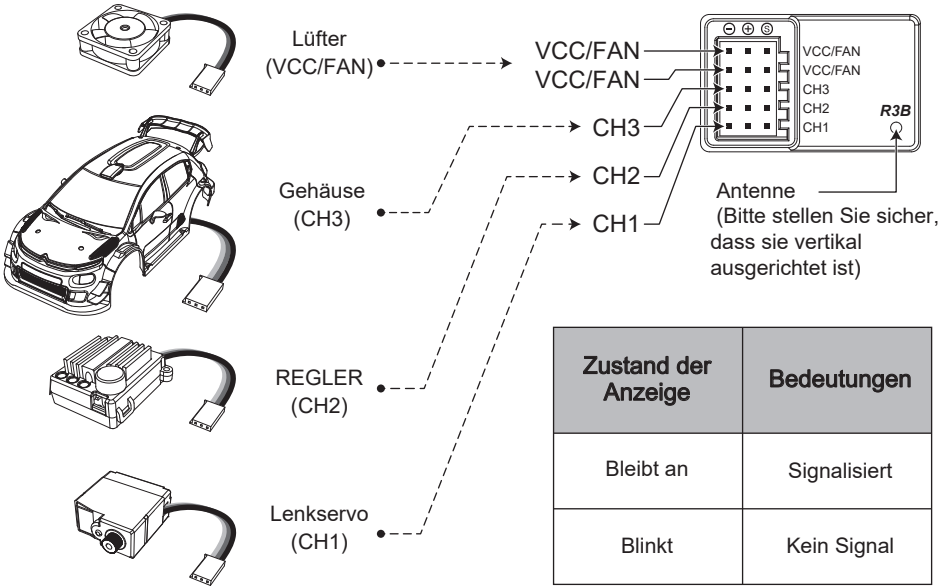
Lüfter (VCC/FAN)

VCC/FAN
VCC/FAN
CH3
CH2
CH1

⊖ ⊕ Ⓢ
VCC/FAN
VCC/FAN
CH3
CH2
CH1
R3B

Gehäuse (CH3)

Antenne
(Bitte stellen Sie sicher, dass sie vertikal ausgerichtet ist)

REGLER (CH2)

Lenkservo (CH1)

| Zustand der Anzeige | Bedeutungen |
|---|---|
| Bleibt an | Signalisiert |
| Blinkt | Kein Signal |